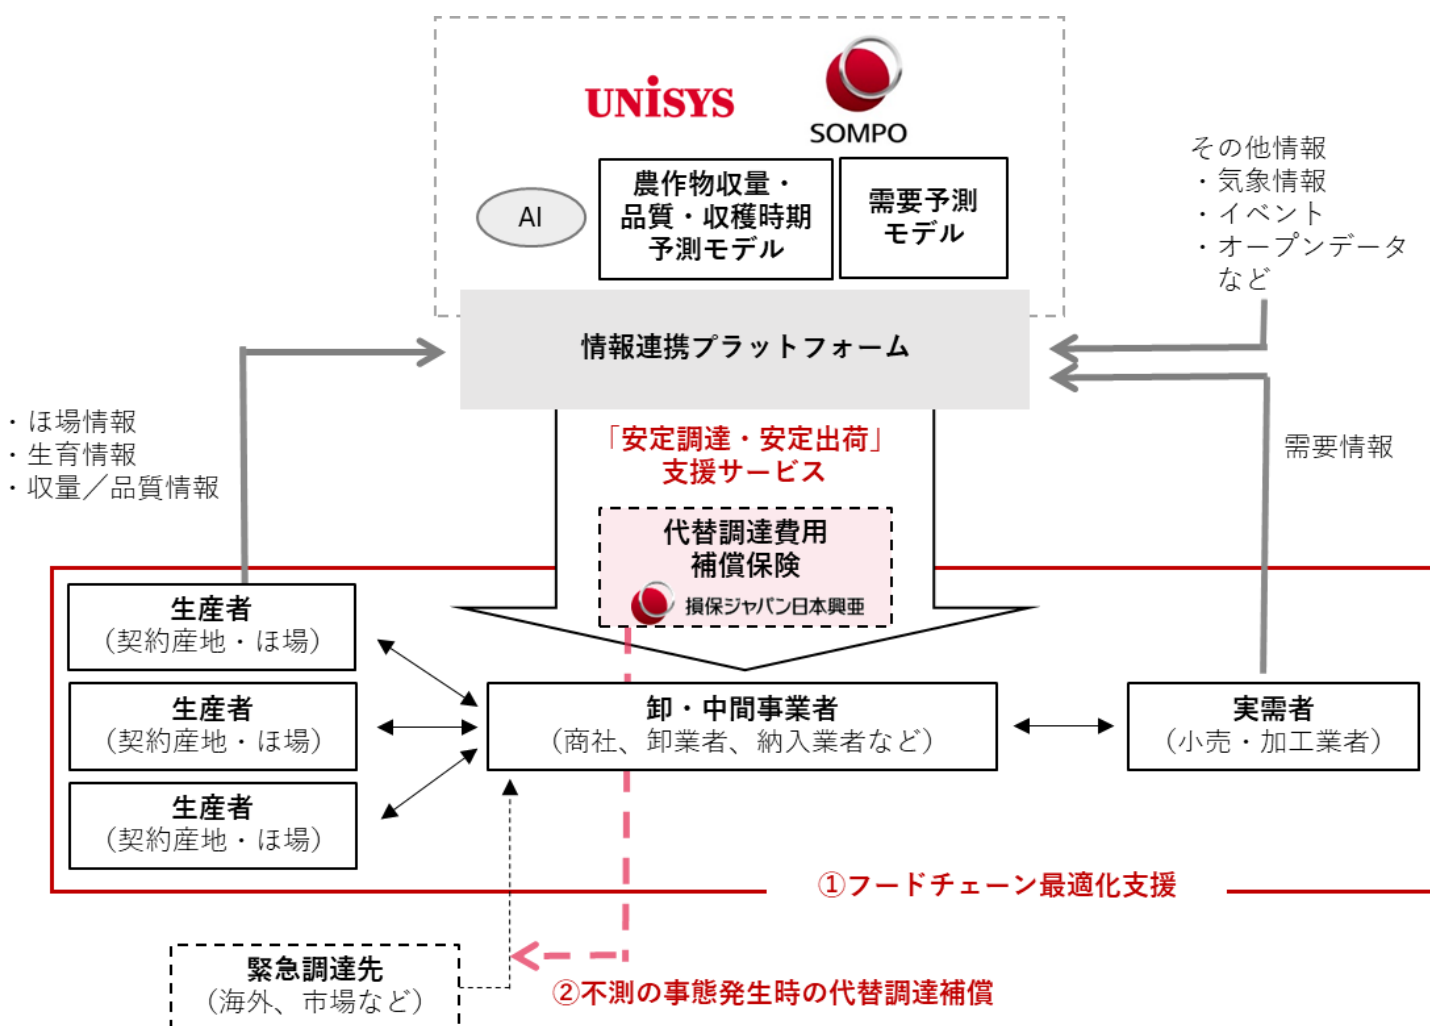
UNiSYS

SOMPO

AI

農作物収量・品質・収穫時期予測モデル

需要予測モデル

その他情報
・気象情報
・イベント
・オープンデータ
など

情報連携プラットフォーム

・ほ場情報
・生育情報
・収量／品質情報

「安定調達・安定出荷」支援サービス

需要情報

代替調達費用補償保険

損保ジャパン日本興亜

生産者
（契約産地・ほ場）

生産者
（契約産地・ほ場）

生産者
（契約産地・ほ場）

卸・中間事業者
（商社、卸業者、納入業者など）

実需者
（小売・加工業者）

①フードチェーン最適化支援

緊急調達先
（海外、市場など）

②不測の事態発生時の代替調達補償